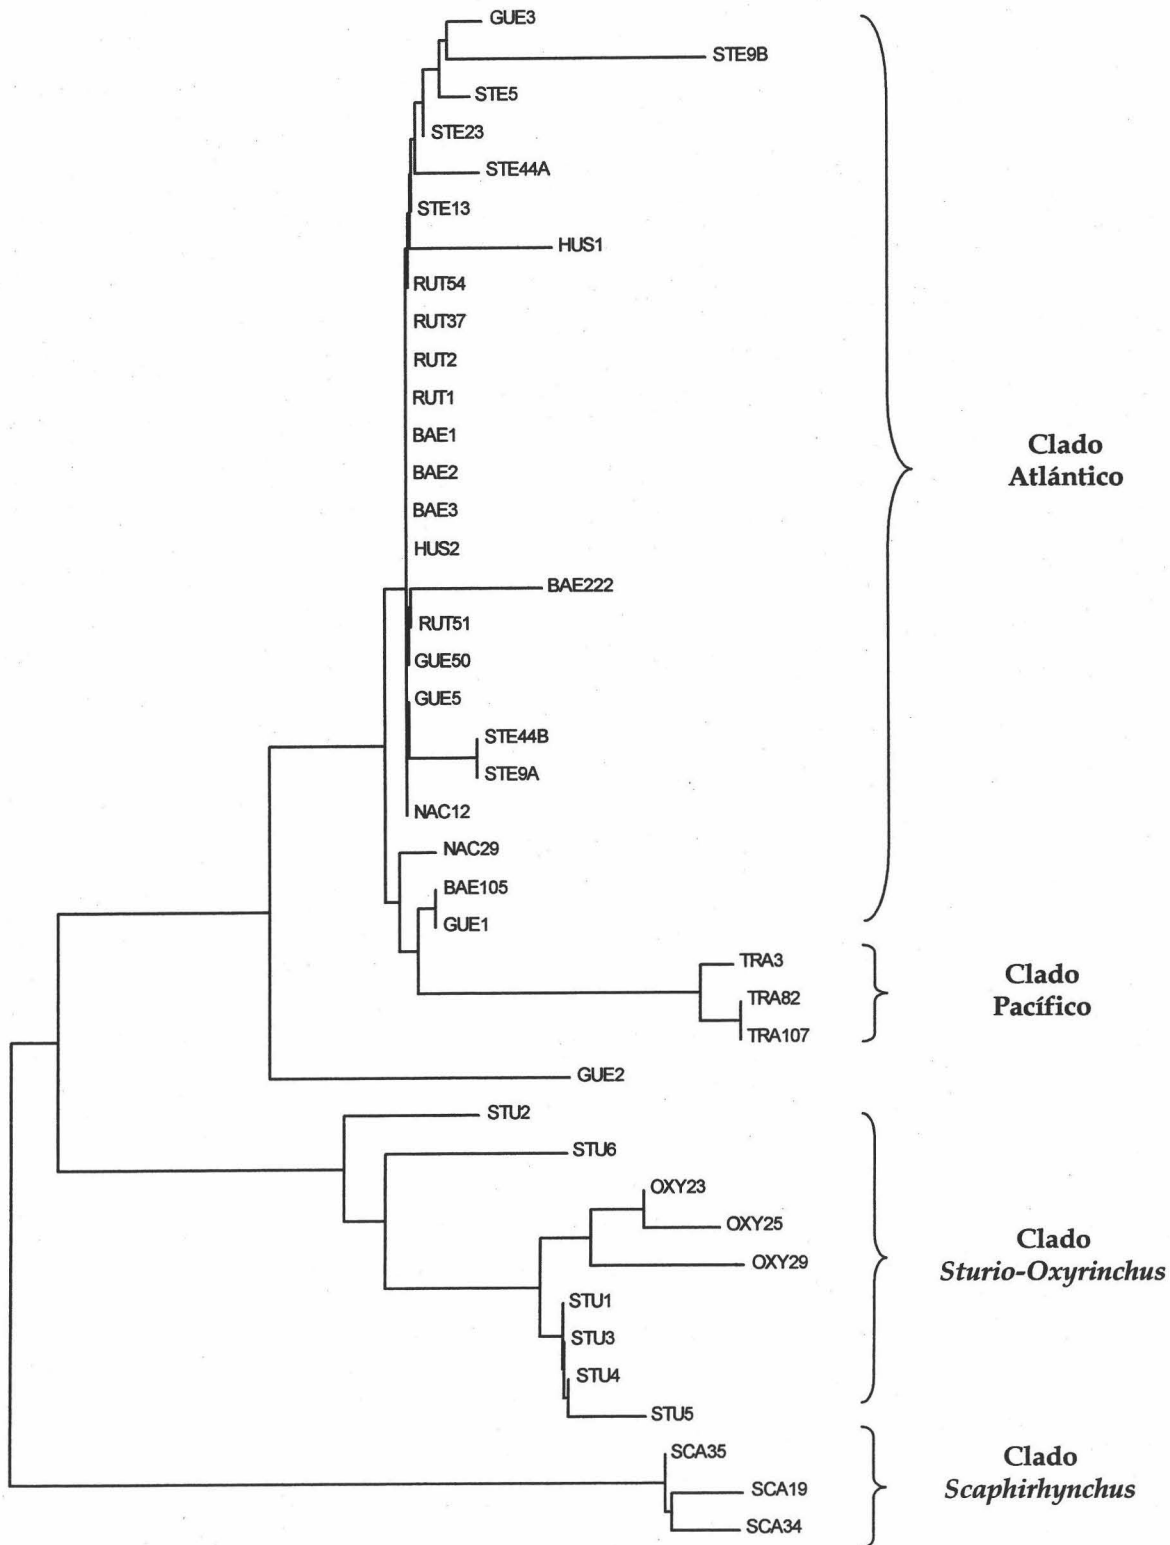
GUE3
STE9B
STE5
STE23
STE44A
STE13
HUS1
RUT54
RUT37
RUT2
RUT1
BAE1
BAE2
BAE3
HUS2
BAE222
RUT51
GUE50
GUE5
STE44B
STE9A
NAC12
NAC29
BAE105
GUE1

Clado Atlántico

TRA3
TRA82
TRA107

Clado Pacífico

GUE2

STU2
STU6
OXY23
OXY25
OXY29
STU1
STU3
STU4
STU5

Clado *Sturio-Oxyrinchus*

SCA35
SCA19
SCA34

Clado *Scaphirhynchus*